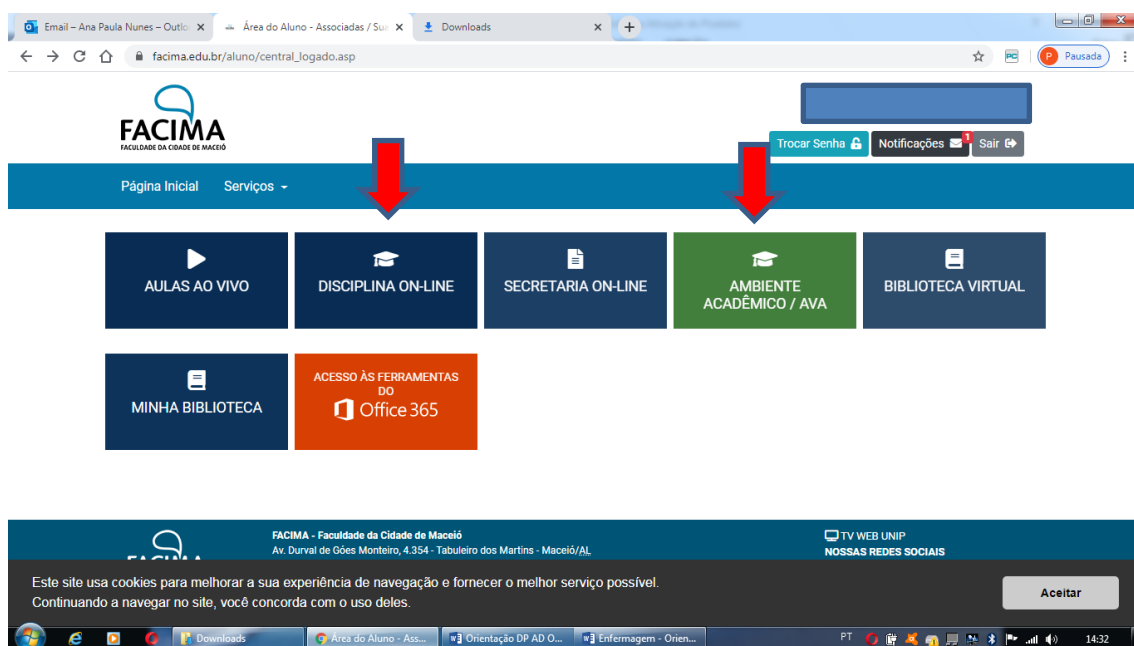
Email – Ana Paula Nunes – Outlo ✕
Área do Aluno - Associadas / Su ✕
Downloads ✕
+
facima.edu.br/aluno/central_logado.asp
Pausada

FACIMA
FACULDADE DA CIDADE DE MACEIÓ

Trocar Senha
Notificações 1
Sair

Página Inicial
Serviços

AULAS AO VIVO
DISCIPLINA ON-LINE
SECRETARIA ON-LINE
AMBIENTE ACADÊMICO / AVA
BIBLIOTECA VIRTUAL
MINHA BIBLIOTECA
ACESSO ÀS FERRAMENTAS DO
Office 365

FACIMA - Faculdade da Cidade de Maceió
Av. Durval de Góes Monteiro, 4.354 - Tabuleiro dos Martins - Maceió/AL
TV WEB UNIP
NOSSAS REDES SOCIAIS

Este site usa cookies para melhorar a sua experiência de navegação e fornecer o melhor serviço possível.
Continuando a navegar no site, você concorda com o uso deles.
Aceitar

Downloads
Área do Aluno - Ass...
Orientação DP AD O...
Enfermagem - Orien...
PT
14:32